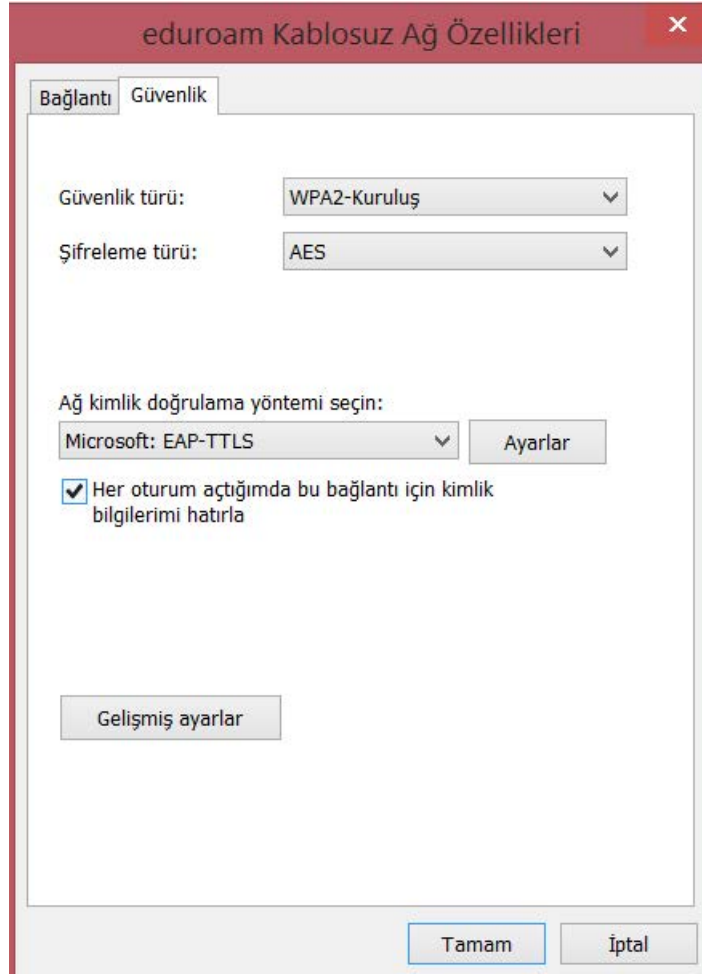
eduroam Kablosuz Ağ Özellikleri

×

Bağlantı Güvenlik

Güvenlik türü: WPA2-Kuruluş

Şifreleme türü: AES

Ağ kimlik doğrulama yöntemi seçin:

Microsoft: EAP-TTLS

Ayarlar

Her oturum açtığımda bu bağlantı için kimlik bilgilerimi hatırla

Gelişmiş ayarlar

Tamam

İptal